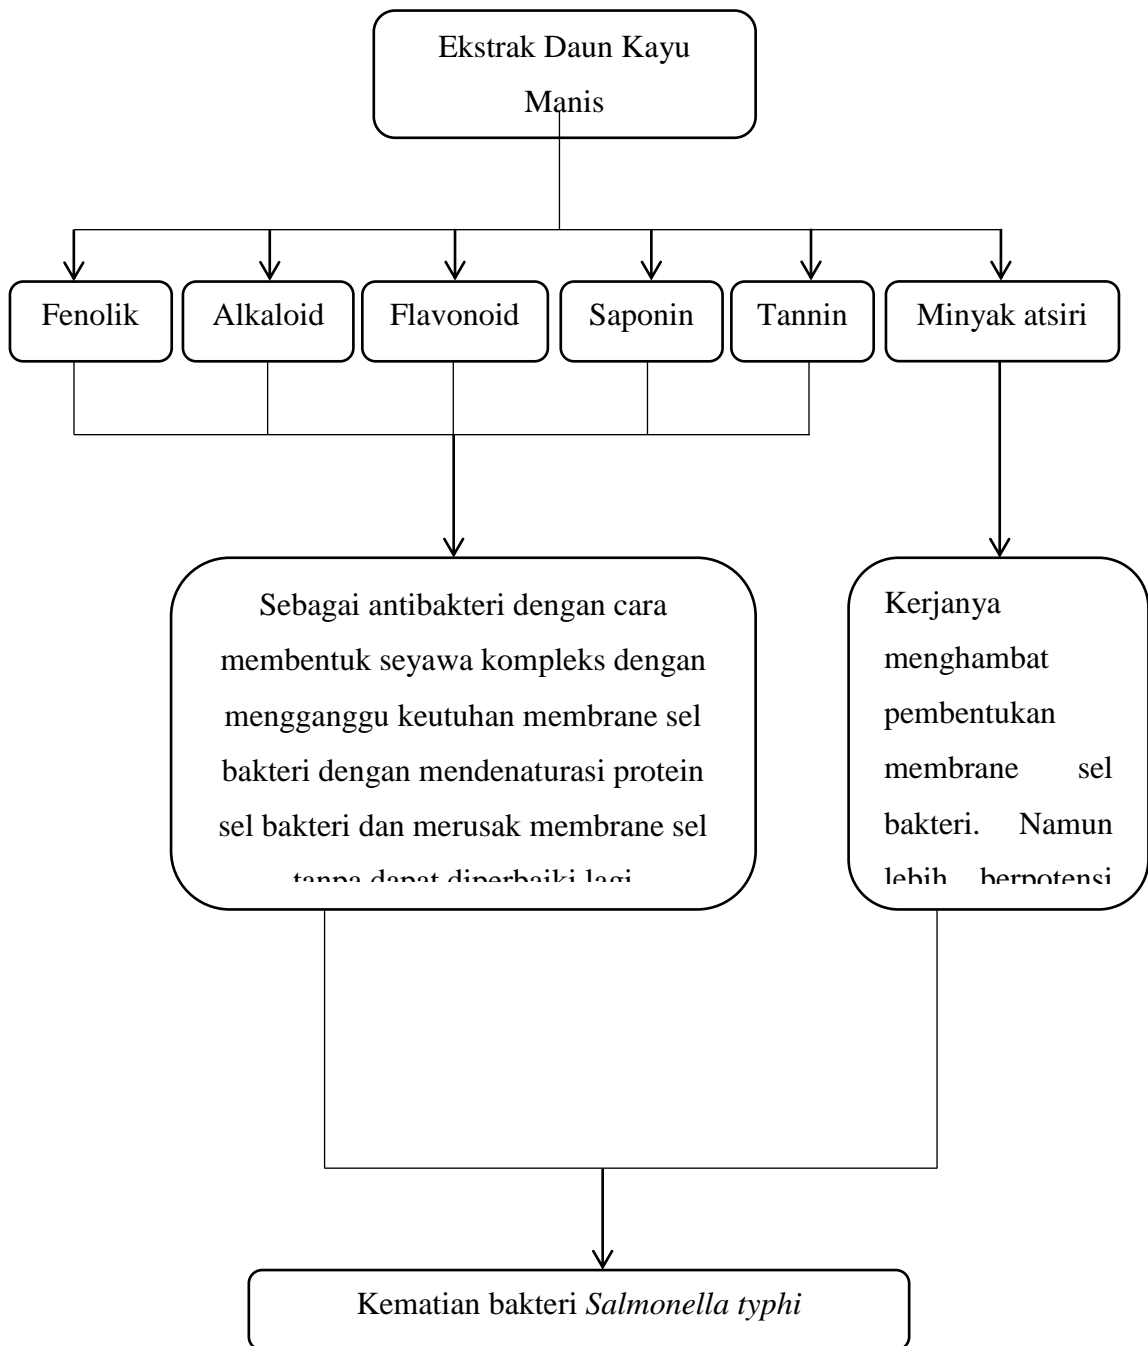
Ekstrak Daun Kayu Manis

Fenolik

Alkaloid

Flavonoid

Saponin

Tannin

Minyak atsiri

Sebagai antibakteri dengan cara membentuk seyawa kompleks dengan mengganggu keutuhan membrane sel bakteri dengan mendenaturasi protein sel bakteri dan merusak membrane sel tanpa dapat diperbaiki lagi

Kerjanya menghambat pembentukan membrane sel bakteri. Namun lebih berpotensi

Kematian bakteri *Salmonella typhi*